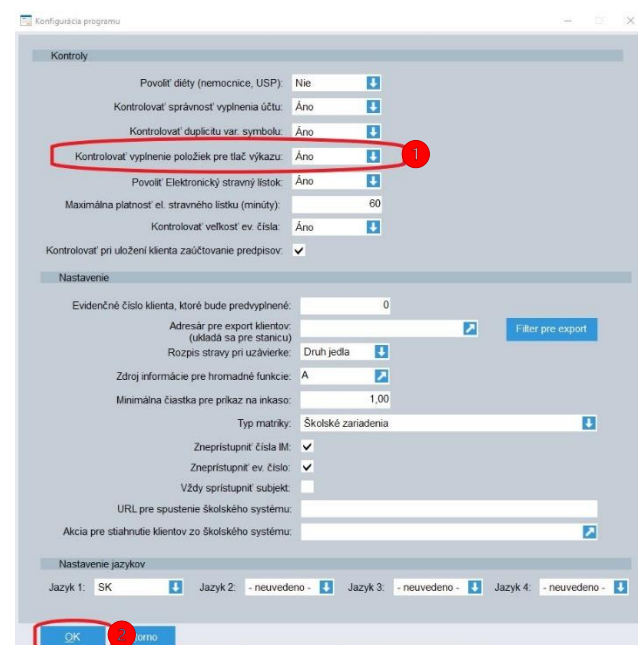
Konfigurácia programu

Kontroly

Povoliť diéty (nemocnice, USP): Nie

Kontrolovať správnosť vyplnenia účtu: Áno

Kontrolovať duplicitu var. symbolu: Áno

Kontrolovať vyplnenie položiek pre tlač výkazu: Áno

1

Povoliť Elektronický stravný lístok: Áno

Maximálna platnosť el. stravného lístku (minúty): 60

Kontrolovať veľkosť ev. čísla: Áno

Kontrolovať pri uložení klienta zaúčtovanie predpisov: ✓

Nastavenie

Evidenčné číslo klienta, ktoré bude predvyplnené: 0

Adresár pre export klientov: (ukladá sa pre stanicu)

Filter pre export

Rozpis stravy pri uzávierke: Druh jedla

Zdroj informácie pre hromadné funkcie: A

Minimálna čiastka pre príkaz na inkaso: 1,00

Typ matriky: Školské zariadenia

Znepřístupniť čísla IM: ✓

Znepřístupniť ev. číslo: ✓

Vždy sprístupniť subjekt:

URL pre spustenie školského systému:

Akcia pre stiahnutie klientov zo školského systému:

Nastavenie jazykov

Jazyk 1: SK Jazyk 2: - neuvedeno - Jazyk 3: - neuvedeno - Jazyk 4: - neuvedeno -

OK 2 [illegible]torno